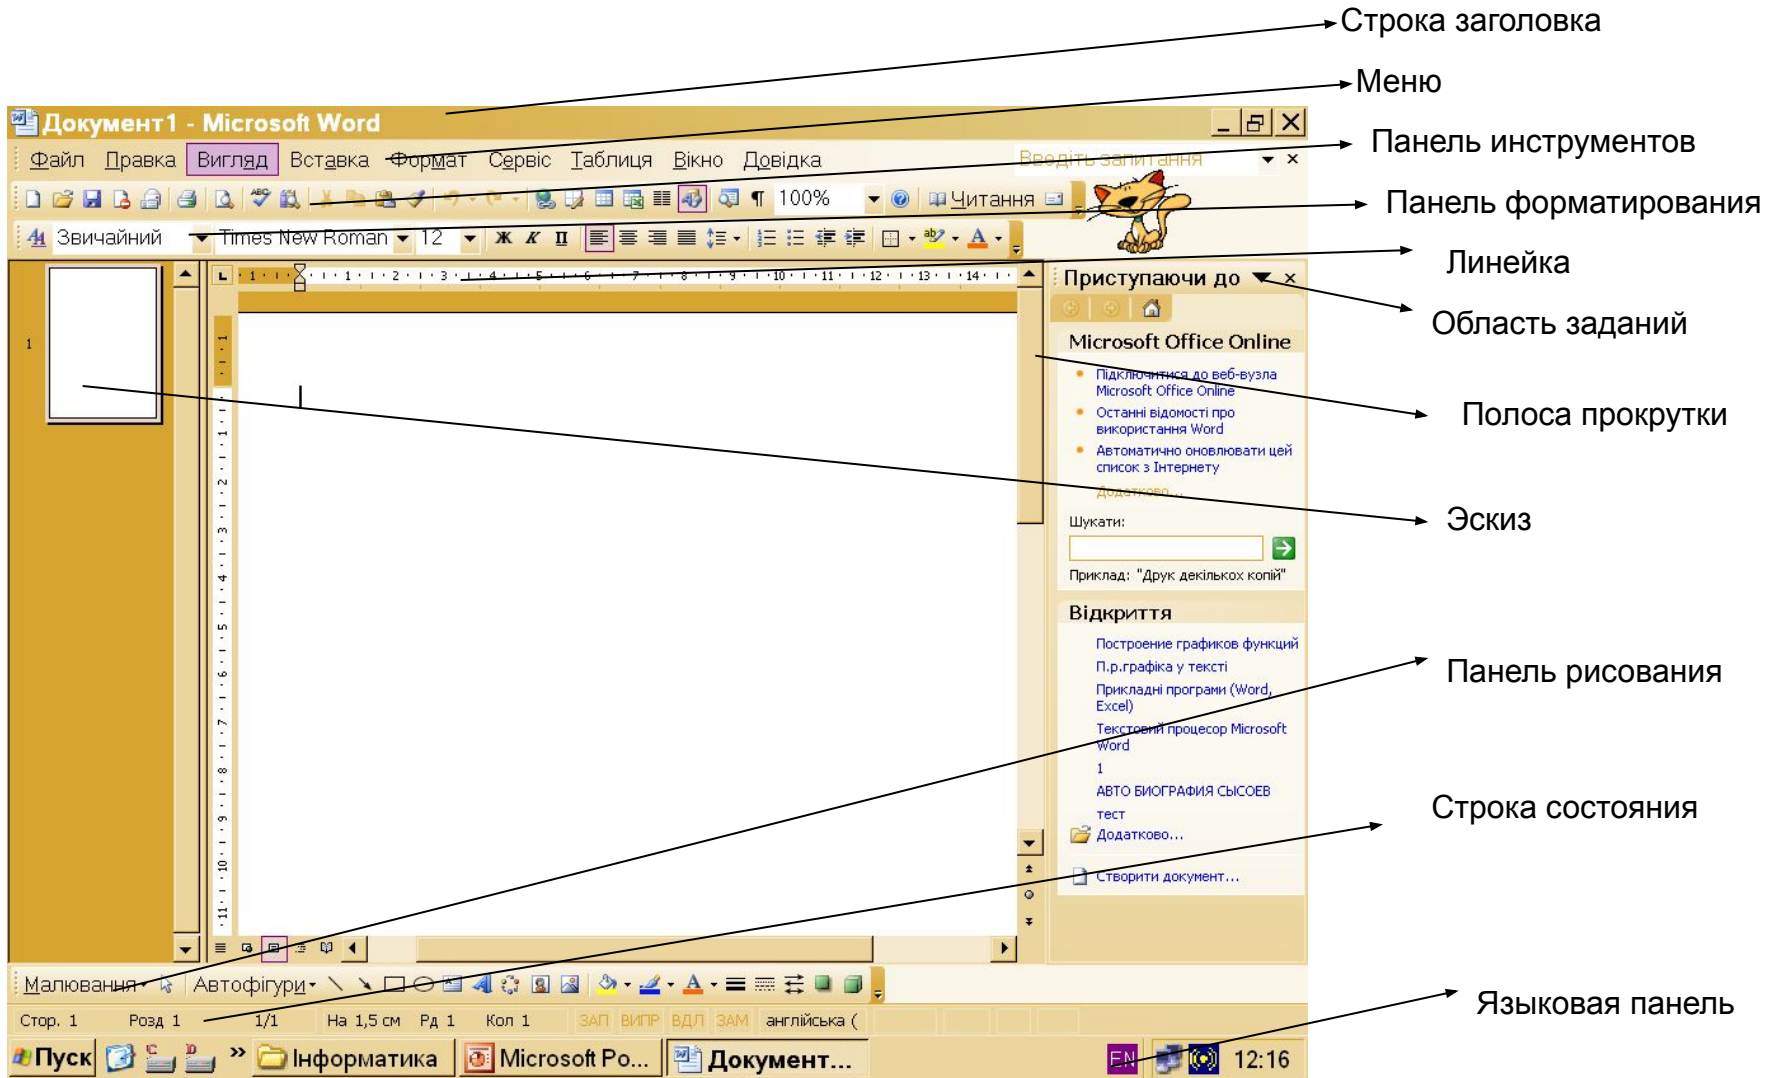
Строка заголовка

Меню

Документ1 - Microsoft Word

Файл Правка Вигляд Вставка Формат Сервіс Таблиця Вікно Довідка

Введіть запитання

Панель инструментов

100% Читання

Панель форматирования

Звичайний Times New Roman 12

Линейка

Приступаючи до

Область заданий

Microsoft Office Online

Підключитися до веб-вузла Microsoft Office Online

Останні відомості про використання Word

Автоматично оновлювати цей список з Інтернету

Додатково...

Полоса прокрутки

Эскиз

Шукати:

Приклад: "Друк декількох копій"

Відкриття

Построение графиков функций

П.р.графіка у тексті

Прикладні програми (Word, Excel)

Текстовий процесор Microsoft Word

1

АВТО БИОГРАФИЯ СЫСОЕВ

тест

Додатково...

Створити документ...

Панель рисования

Строка состояния

Малювання Автофігури

Стор. 1 Розд 1 1/1 На 1,5 см Рд 1 Кол 1 ЗАП ВИПР ВДЛ ЗАМ англійська (

Языковая панель

Пуск Інформатика Microsoft Po... Документ... EN 12:16